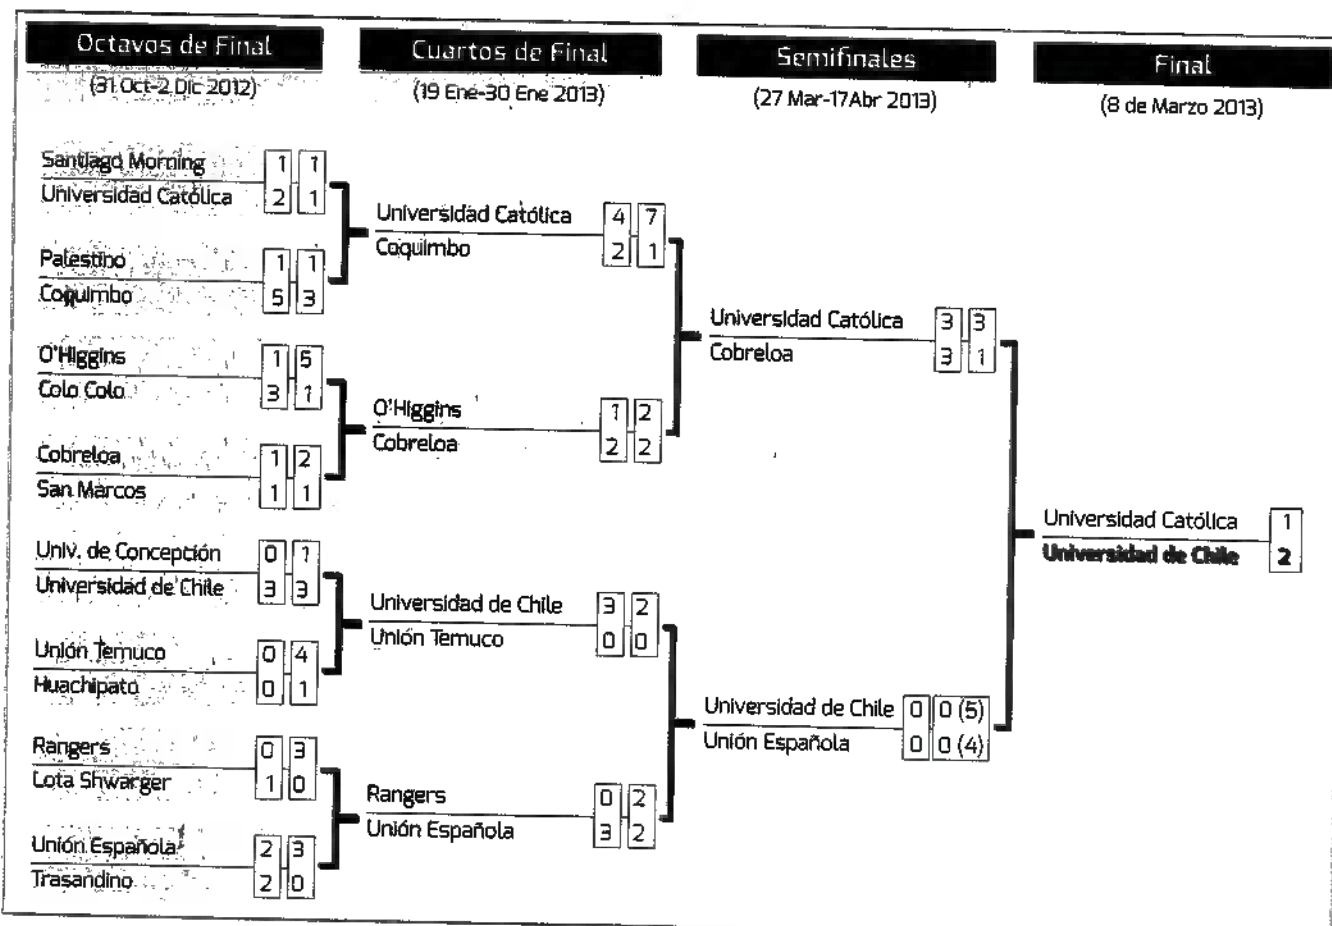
Octavos de Final
(31 Oct-2 Dic 2012)

Cuartos de Final
(19 Ene-30 Ene 2013)

Semifinales
(27 Mar-17Abr 2013)

Final
(8 de Marzo 2013)

| Santiago Morning | 1 | 1 |
|---|---|---|
| Universidad Católica | 2 | 1 |

| Palestino | 1 | 1 |
|---|---|---|
| Coquimbo | 5 | 3 |

| O'Higgins | 1 | 5 |
|---|---|---|
| Colo Colo | 3 | 1 |

| Cobreloa | 1 | 2 |
|---|---|---|
| San Marcos | 1 | 1 |

| Univ. de Concepción | 0 | 1 |
|---|---|---|
| Universidad de Chile | 3 | 3 |

| Unión Temuco | 0 | 4 |
|---|---|---|
| Huachipato | 0 | 1 |

| Rangers | 0 | 3 |
|---|---|---|
| Lota Shwarger | 1 | 0 |

| Unión Española | 2 | 3 |
|---|---|---|
| Trasandino | 2 | 0 |

| Universidad Católica | 4 | 7 |
|---|---|---|
| Coquimbo | 2 | 1 |

| O'Higgins | 1 | 2 |
|---|---|---|
| Cobreloa | 2 | 2 |

| Universidad de Chile | 3 | 2 |
|---|---|---|
| Unión Temuco | 0 | 0 |

| Rangers | 0 | 2 |
|---|---|---|
| Unión Española | 3 | 2 |

| Universidad Católica | 3 | 3 |
|---|---|---|
| Cobreloa | 3 | 1 |

| Universidad de Chile | 0 | 0 (5) |
|---|---|---|
| Unión Española | 0 | 0 (4) |

| Universidad Católica | 1 |
|---|---|
| Universidad de Chile | 2 |